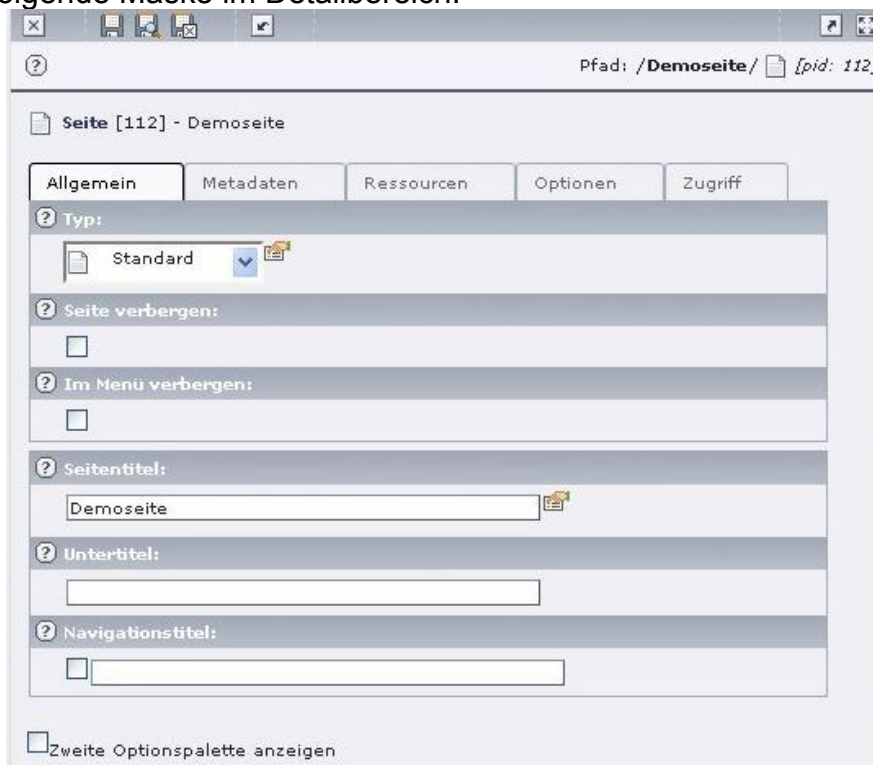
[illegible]lgende Maske im Detailbereich:

Pfad: /Demoseite/ [pid: 112]

Seite [112] - Demoseite

Allgemein | Metadaten | Ressourcen | Optionen | Zugriff

Typ:

Standard

Seite verbergen:

Im Menü verbergen:

Seitentitel:

Demoseite

Untertitel:

Navigationstitel:

Zweite Optionspalette anzeigen